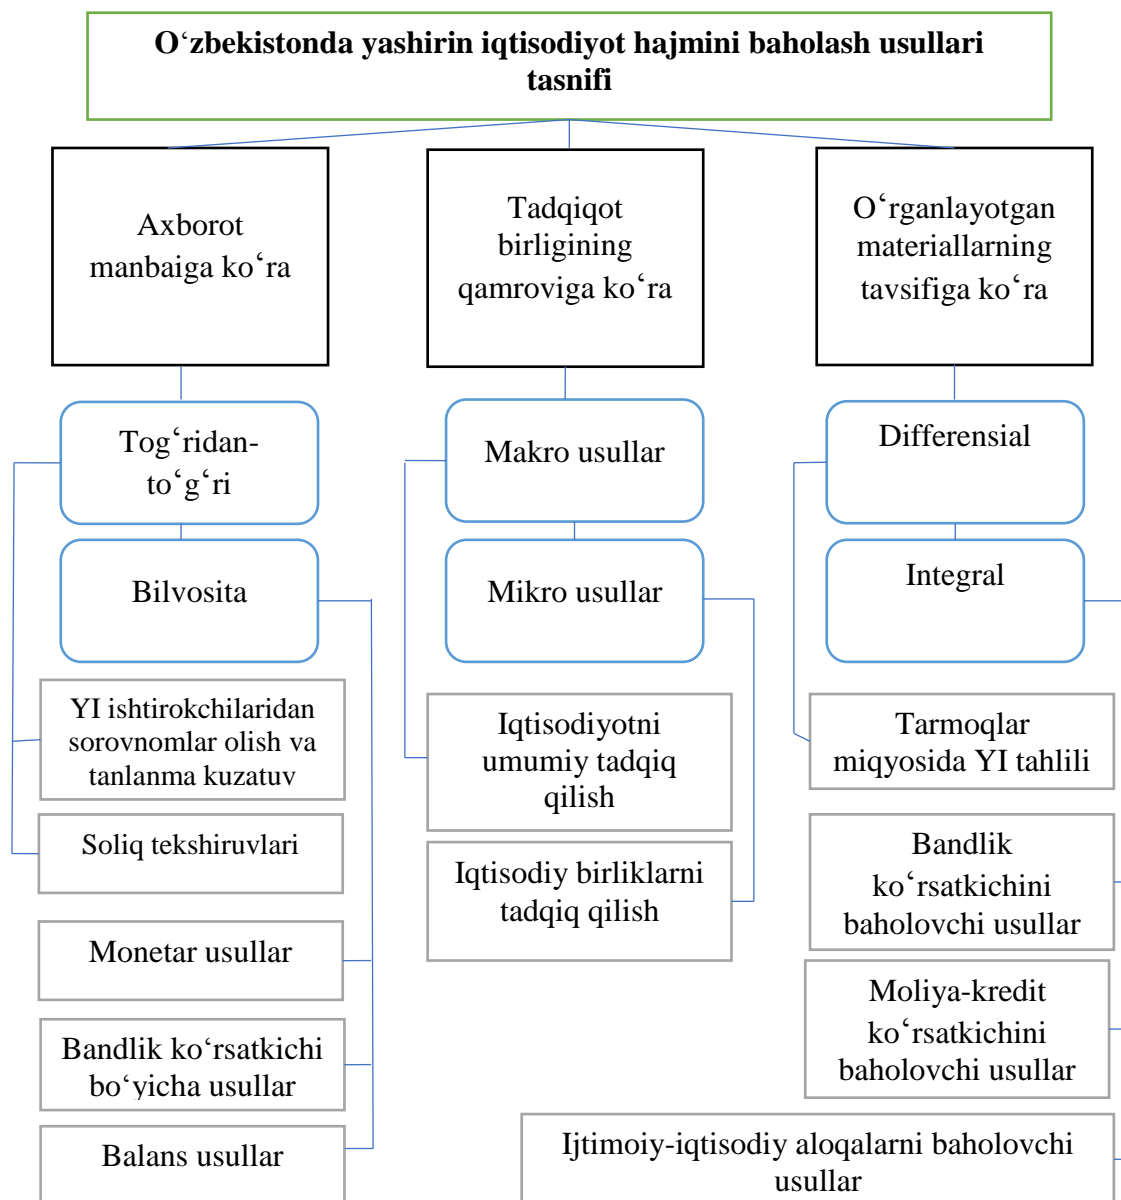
Oʻzbekistonda yashirin iqtisodiyot hajmini baholash usullari tasnifi

Axborot manbaiga koʻra

Tadqiqot birligining qamroviga koʻra

Oʻrganlayotgan materiallarning tavsifiga koʻra

Togʻridan-toʻgʻri

Bilvosita

Makro usullar

Mikro usullar

Differensial

Integral

YI ishtirokchilaridan sorovnomlar olish va tanlanma kuzatuv

Soliq tekshiruvlari

Monetar usullar

Bandlik koʻrsatkichi boʻyicha usullar

Balans usullar

Iqtisodiyotni umumiy tadqiq qilish

Iqtisodiy birliklarni tadqiq qilish

Tarmoqlar miqyosida YI tahlili

Bandlik koʻrsatkichini baholovchi usullar

Moliya-kredit koʻrsatkichini baholovchi usullar

Ijtimoiy-iqtisodiy aloqalarni baholovchi usullar